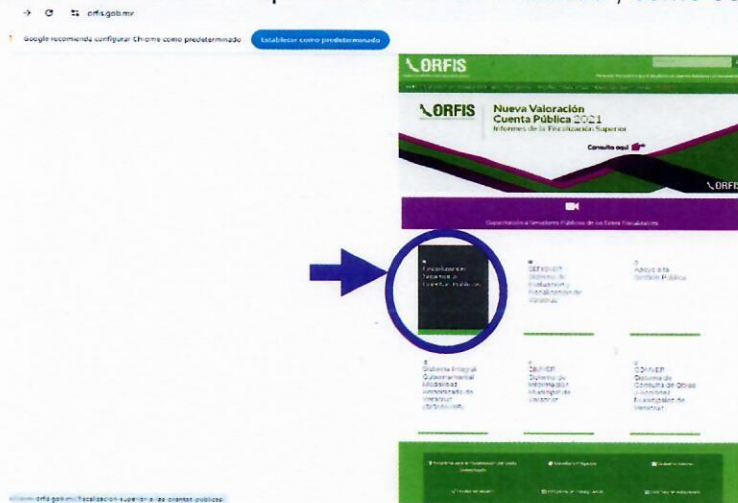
orfis.gob.mx

Google recomienda configurar Chrome como predeterminado

Establecer como predeterminado

ORFIS

ORFIS

Nueva Valoración Cuenta Pública 2021

Informes de la Fiscalización Superior

Consulta aquí

ORFIS

Capacitación a Servidores Públicos de los Entes Fiscalizables

Fiscalización Superior a Cuentas Públicas

SEFISVER Sistema de Evaluación y Fiscalización de Veracruz

Apoyo a la Gestión Pública

Sistema Integral Gubernamental Modalidad Armonizada de Veracruz (SIGMAVER)

SIMVER Sistema de Información Municipal de Veracruz

COMVER Sistema de Consulta de Obras y Acciones Municipales de Veracruz

orfis.gob.mx/fiscalizacion-superior-a-las-cuentas-publicas/